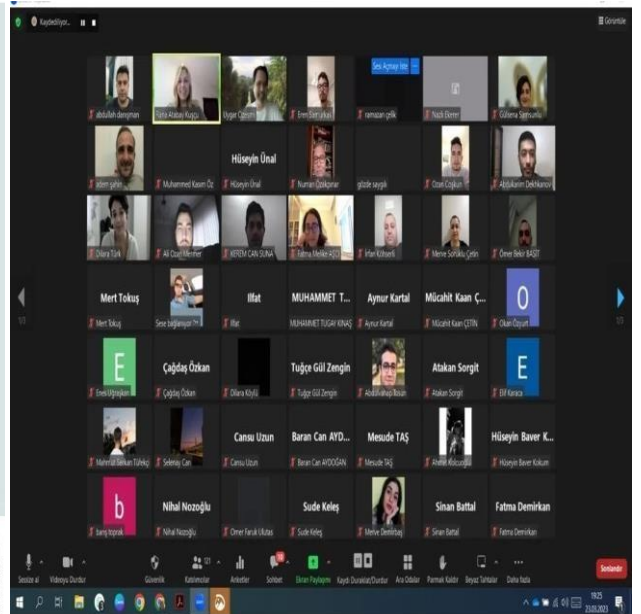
Kaydediliyor...

Görüntüle

Sesi Açmayı İste

abdullah danışman | Yeliz Atabay Koşucu | Uygar Özesmi | Emre Dervişoğlu | ramazan çelik | Nazlı Ekren | Gülsena Şamsunlu

adem şahin | Muhammed Kasım Öz | Hüseyin Ünal | Numan Özdikmenli | gözde saygılı | Ozan Coşkun | Abdulkerim Dekhkanov

Dilara Türk | Ali Ozan Menher | KEREM CAN SUNA | Fatma Meltem AŞIK | İrfan Köksal | Merve Sonuklu Çetin | Ömer Bekir BASIT

Mert Tokuş | Sese bağlanıyor... | Ilfat | MUHAMMET T... | Aynur Kartal | Mücahit Kaan Ç... | Okan Özyurt

Mert Tokuş | Ilfat | MUHAMMET TUGAY KINAŞ | Aynur Kartal | Mücahit Kaan ÇETİN

Emel Uğraşkan | Çağdaş Özkan | Dilara Köylü | Tuğçe Gül Zengin | Abdulkadir Tosun | Atakan Sorgit | Elif Karaca

Mahmut Serkan Türkeş | Selenay Can | Cansu Uzun | Baran Can AYD... | Mesude TAŞ | Ahmet Kolcuoğlu | Hüseyin Baver K...

Cansu Uzun | Baran Can AYDOĞAN | Mesude TAŞ | Hüseyin Baver Kokum

barış toprak | Nihal Nozoğlu | Ömer Faruk Ulutaş | Sude Keleş | Merve Demirbaş | Sinan Battal | Fatma Demirkan

Nihal Nozoğlu | Sude Keleş | Sinan Battal | Fatma Demirkan

Sessize al | Videoyu Durdur | Güvenlik | Katılımcılar | Anketler | Sohbet | Ekran Paylaşımı | Kaydı Duraklat/Durdur | Ara Odalar | Parmak Kaldır | Beyaz Tahtalar | Daha fazla | Sonlandır

19:25
23.03.2023